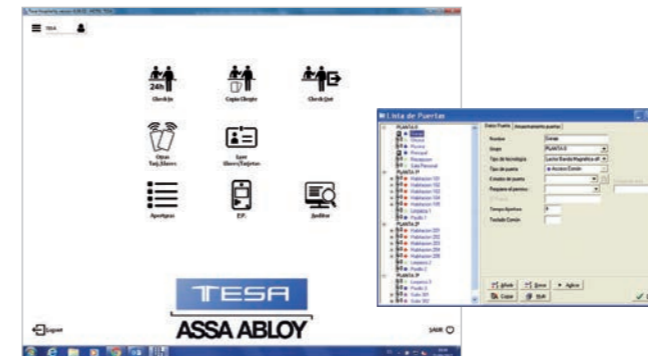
TESA

24h
Check In

Copia Checkin

Check Out

Ocupar Tarj./Llaves

Ayuda Llaves/Tarjetas

Aperturas

EP

Auditar

TESA
ASSA ABLOY

Logout

SALIR

Lista de Puertas

PLANTA 0

Datos Puerta

Nombre
Grupo
Tipo de tecnología
Tipo de puerta
Estado de puerta
Tiempo Apertura
Teclado Común

PLANTA 1

PLANTA 2

PLANTA 3

Añadir
Borrar
Aplicar
Copiar
Salir
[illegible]